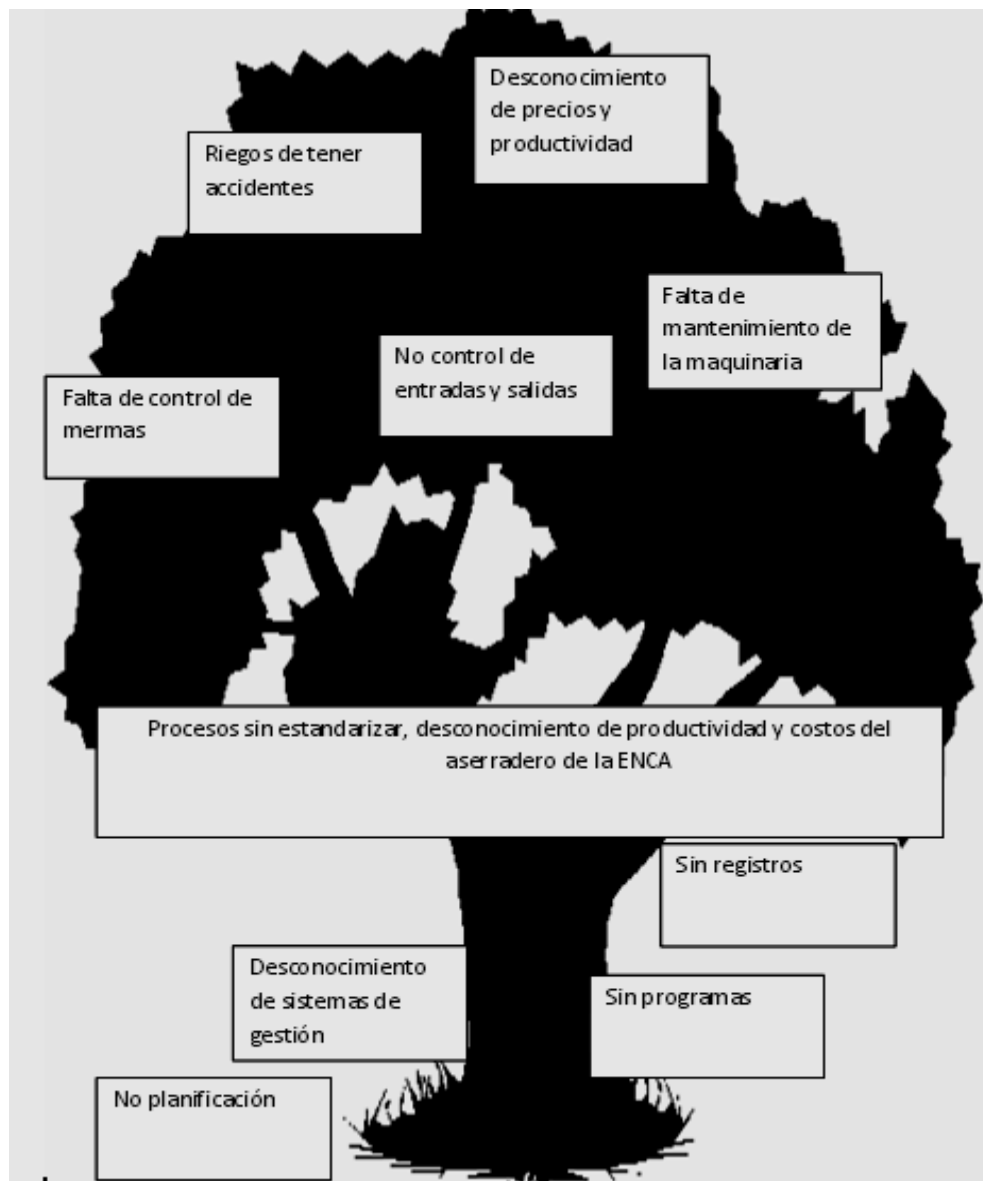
Desconocimiento de precios y productividad

Riegos de tener accidentes

Falta de mantenimiento de la maquinaria

No control de entradas y salidas

Falta de control de mermas

Procesos sin estandarizar, desconocimiento de productividad y costos del aserradero de la ENCA

Sin registros

Desconocimiento de sistemas de gestión

Sin programas

No planificación